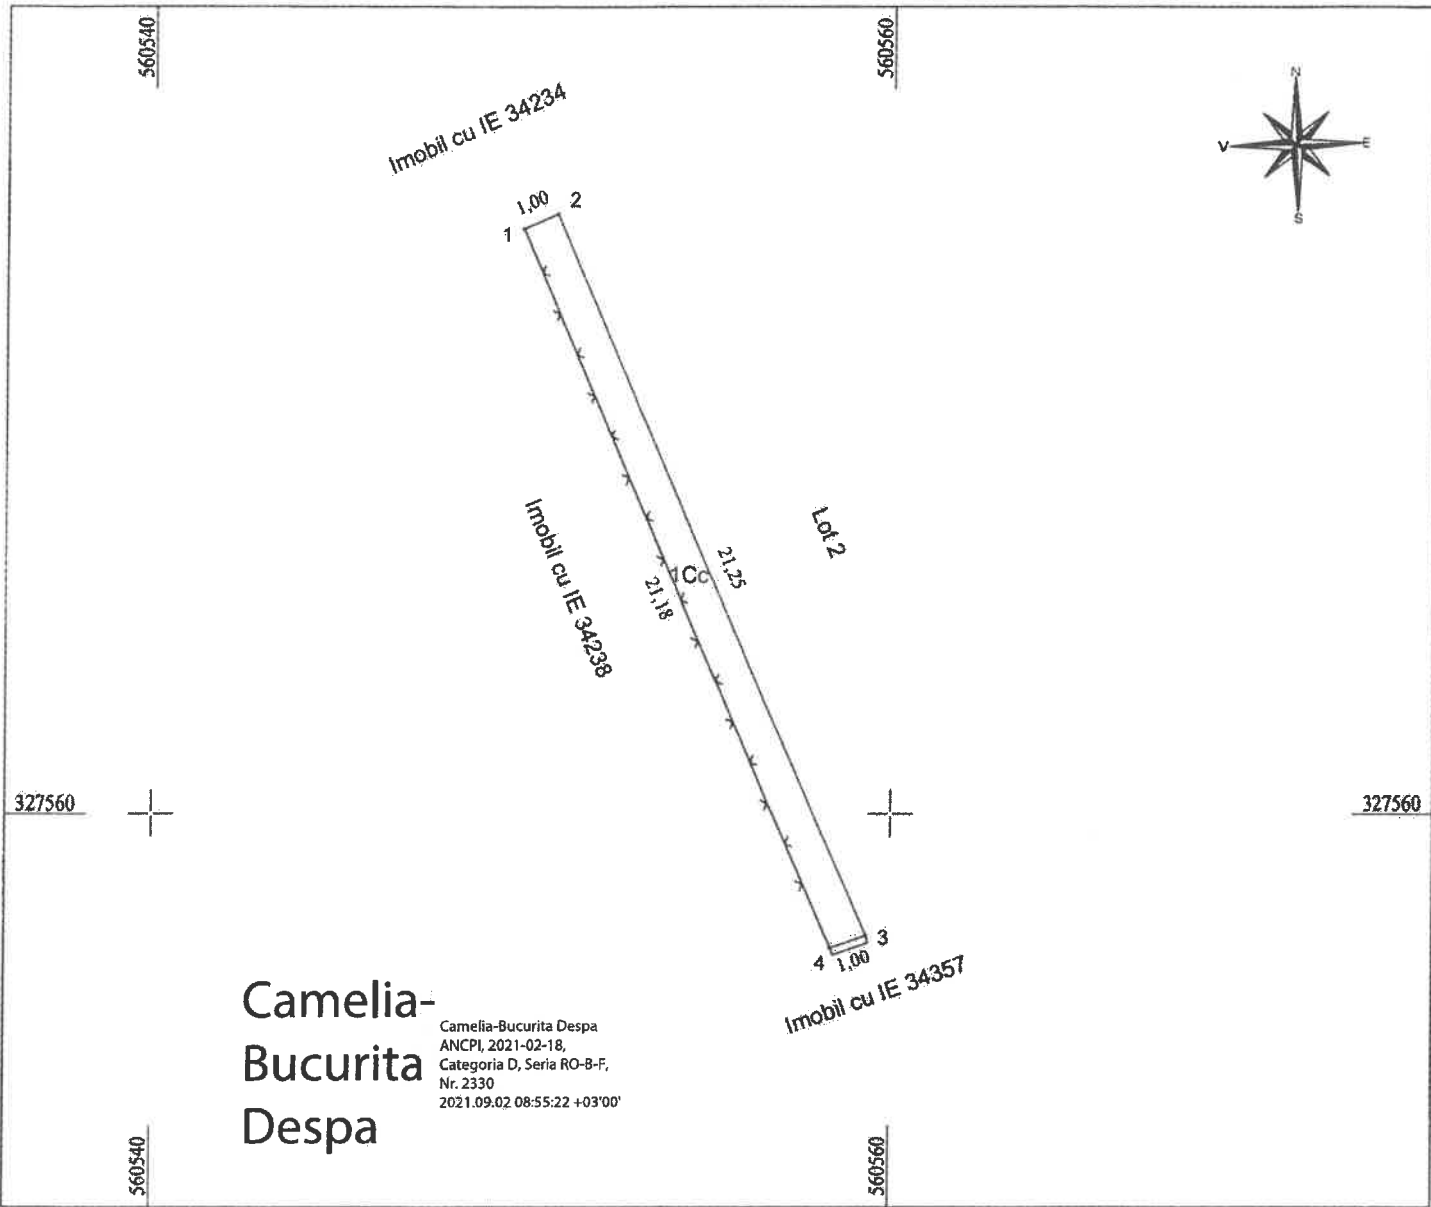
560540

560560

N
V
E
S

Imobil cu IE 34234

1,00
1
2

Imobil cu IE 34238

1Cc
21,18
21,25

Lot 2

327560

327560

3
4
1,00

Imobil cu IE 34357

Camelia-Bucurita Despa

Camelia-Bucurita Despa
ANCPI, 2021-02-18,
Categoria D, Seria RO-B-F,
Nr. 2330
2021.09.02 08:55:22 +03'00'

560540

560560